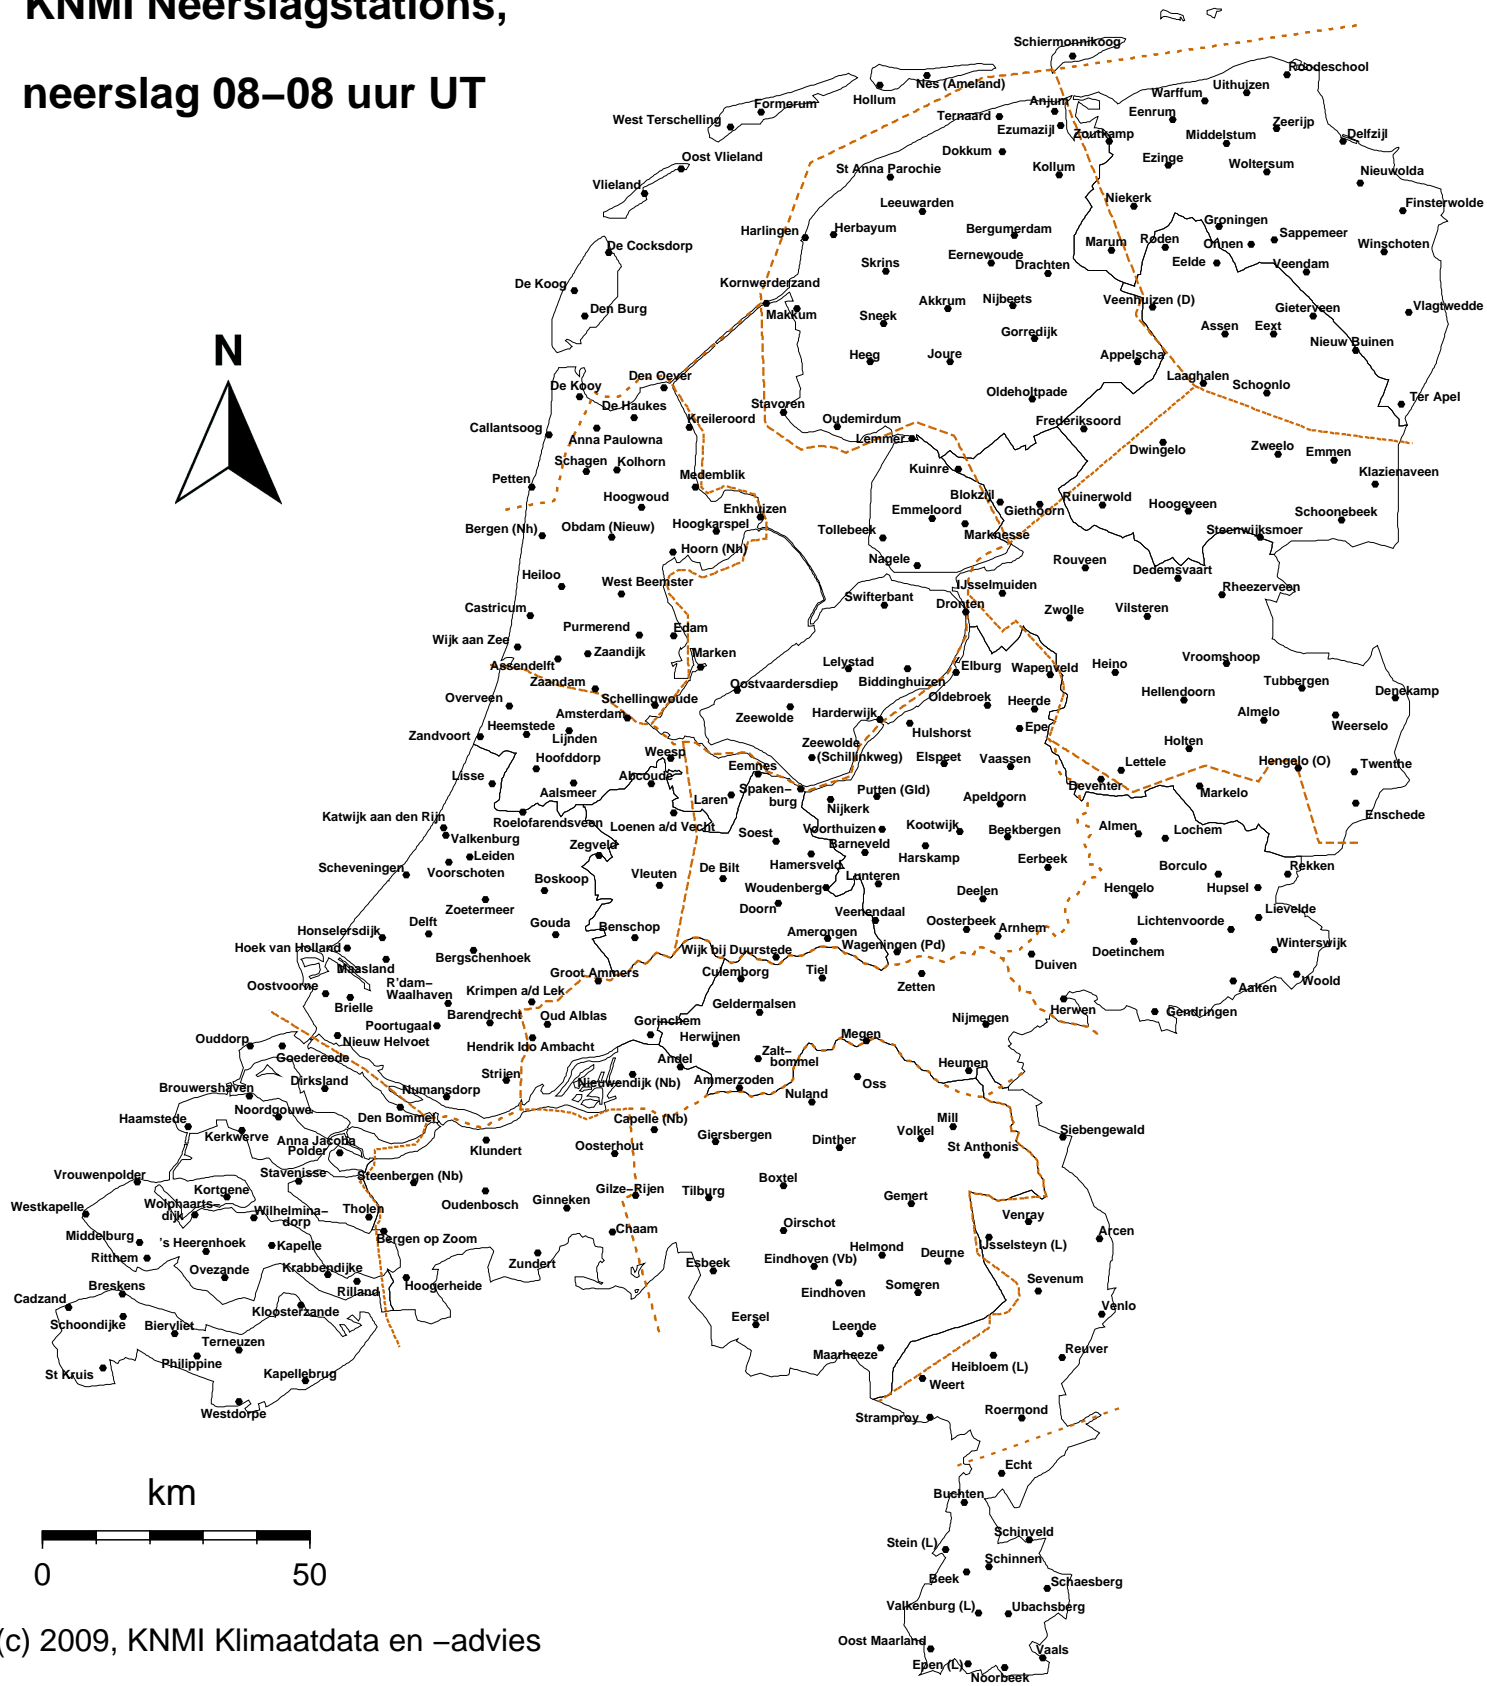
KNMI Neerslagstations,

neerslag 08–08 uur UT

N

km

0 50

(c) 2009, KNMI Klimaatdata en –advies

Schiermonnikoog
Roodeschool
Nes (Ameland)
Hollum
Uithuizen
Warffum
Formerum
Anjum
Eenrum
West Terschelling
Ternaard
Zeerijp
Ezumazijl
Zoutkamp
Middelstum
Delfzijl
Dokkum
Oost Vlieland
Ezinge
Woltersum
St Anna Parochie
Kollum
Nieuwolda
Vlieland
Niekerk
Finsterwolde
Leeuwarden
Groningen
Harlingen
Herbayum
Bergumerdam
Marum
Roden
Sappemeer
Onnen
Winschoten
De Cocksdorp
Eernewoude
Eelde
Veendam
Skrins
Drachten
De Koog
Kornwerderzand
Akkrum
Nijbeets
Veenhuizen (D)
Gieterveen
Vlagtwedde
Den Burg
Makkum
Sneek
Assen
Eext
Gorredijk
Nieuw Buinen
Heeg
Joure
Appelscha
Den Oever
Laaghalen
De Kooy
Oldeholtpade
Schoonlo
De Haukes
Stavoren
Ter Apel
Oudemirdum
Frederiksoord
Kreileroord
Callantsoog
Lemmer
Anna Paulowna
Dwingelo
Zweelo
Emmen
Schagen
Kolhorn
Kuinre
Klazienaveen
Medemblik
Petten
Blokzijl
Ruinerwold
Hoogwoud
Giethoorn
Hoogeveen
Enkhuizen
Emmeloord
Schoonebeek
Bergen (Nh)
Obdam (Nieuw)
Hoogkarspel
Tollebeek
Marknesse
Steenwijksmoer
Hoorn (Nh)
Nagele
Rouveen
Dedemsvaart
Heiloo
IJsselmuiden
Rheezerveen
West Beemster
Swifterbant
Castricum
Dronten
Zwolle
Vilsteren
Purmerend
Edam
Wijk aan Zee
Zaandijk
Vroomshoop
Marken
Lelystad
Elburg
Wapenveld
Heino
Assendelft
Zaandam
Tubbergen
Biddinghuizen
Oostvaardersdiep
Denekamp
Hellendoorn
Overveen
Schellingwoude
Oldebroek
Heerde
Almelo
Amsterdam
Zeewolde
Harderwijk
Heemstede
Epe
Weerselo
Zandvoort
Hulshorst
Lijnden
Zeewolde (Schillinkweg)
Holten
Hoofddorp
Weesp
Elspeet
Vaassen
Eemnes
Lettele
Hengelo (O)
Twenthe
Lisse
Abcoude
Deventer
Spakenburg
Putten (Gld)
Markelo
Aalsmeer
Laren
Apeldoorn
Katwijk aan den Rijn
Nijkerk
Roelofarendsveen
Loenen a/d Vecht
Almen
Lochem
Enschede
Valkenburg
Soest
Voorthuizen
Kootwijk
Beekbergen
Leiden
Zegveld
Barneveld
Scheveningen
Harskamp
Eerbeek
Voorschoten
Hamersveld
Borculo
Rekken
Vleuten
De Bilt
Boskoop
Lunteren
Woudenberg
Hengelo
Hupsel
Zoetermeer
Deelen
Doorn
Veenendaal
Lievelde
Delft
Gouda
Oosterbeek
Lichtenvoorde
Honselersdijk
Benschop
Arnhem
Amerongen
Winterswijk
Hoek van Holland
Wijk bij Duurstede
Wageningen (Pd)
Bergschenhoek
Doetinchem
Maasland
Duiven
R'dam–Waalhaven
Groot Ammers
Culemborg
Tiel
Oostvoorne
Zetten
Aalten
Woold
Krimpen a/d Lek
Brielle
Barendrecht
Geldermalsen
Oud Alblas
Herwen
Gendringen
Nijmegen
Poortugaal
Gorinchem
Ouddorp
Nieuw Helvoet
Herwijnen
Megen
Hendrik Ido Ambacht
Goedereede
Zaltbommel
Andel
Heumen
Strijen
Oss
Dirksland
Nieuwendijk (Nb)
Ammerzoden
Brouwershaven
Numansdorp
Nuland
Noordgouwe
Haamstede
Den Bommel
Mill
Capelle (Nb)
Volkel
Siebengewald
Kerkwerve
Giersbergen
Anna Jacoba Polder
Dinther
St Anthonis
Klundert
Oosterhout
Stavenisse
Steenbergen (Nb)
Vrouwenpolder
Boxtel
Kortgene
Gilze–Rijen
Tilburg
Gemert
Wolphaartsdijk
Oudenbosch
Ginneken
Westkapelle
Tholen
Wilhelminadorp
Venray
Oirschot
Arcen
Middelburg
Chaam
Bergen op Zoom
Helmond
IJsselsteyn (L)
's Heerenhoek
Kapelle
Deurne
Ritthem
Eindhoven (Vb)
Zundert
Esbeek
Ovezande
Krabbendijke
Sevenum
Rilland
Eindhoven
Someren
Hoogerheide
Breskens
Venlo
Cadzand
Kloosterzande
Eersel
Schoondijke
Biervliet
Leende
Terneuzen
Reuver
Maarheeze
Philippine
Heibloem (L)
St Kruis
Kapellebrug
Weert
Westdorpe
Roermond
Stramproy
Echt
Buchten
Schinveld
Stein (L)
Schinnen
Beek
Schaesberg
Valkenburg (L)
Ubachsberg
Oost Maarland
Vaals
Epen (L)
Noorbeek